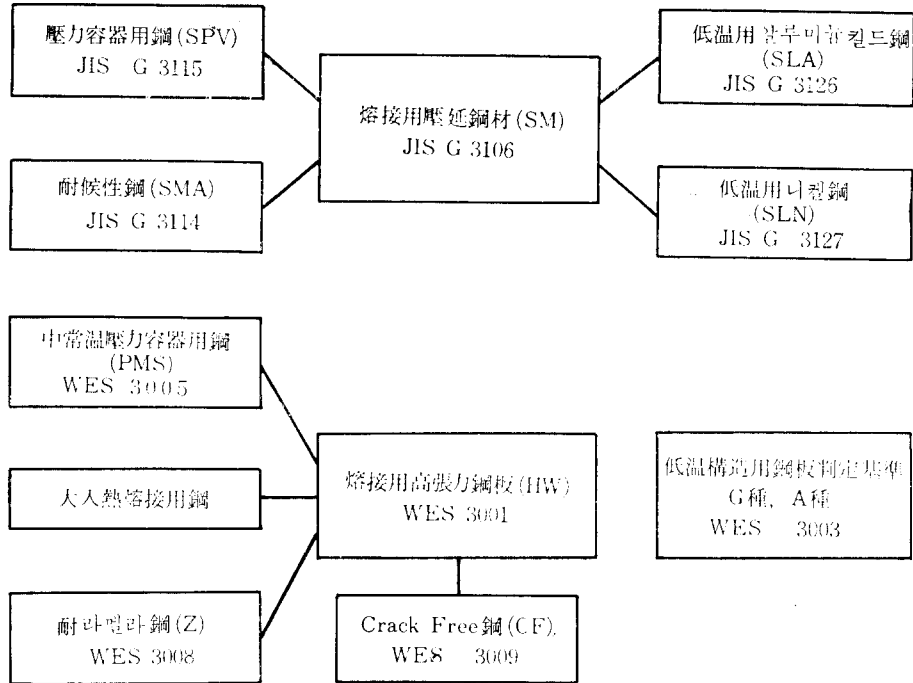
壓力容器用鋼 (SPV)
JIS G 3115

熔接用壓延鋼材 (SM)
JIS G 3106

低温用 알루미늄 킬드鋼
(SLA)
JIS G 3126

耐候性鋼 (SMA)
JIS G 3114

低温用 니켈鋼
(SLN)
JIS G 3127

中常温壓力容器用鋼
(PMS)
WES 3005

熔接用高張力鋼板 (HW)
WES 3001

低温構造用鋼板判定基準
G種, A種
WES 3003

大入熱熔接用鋼

耐 라멜라 鋼 (Z)
WES 3008

Crack Free鋼 (CF)
WES 3009